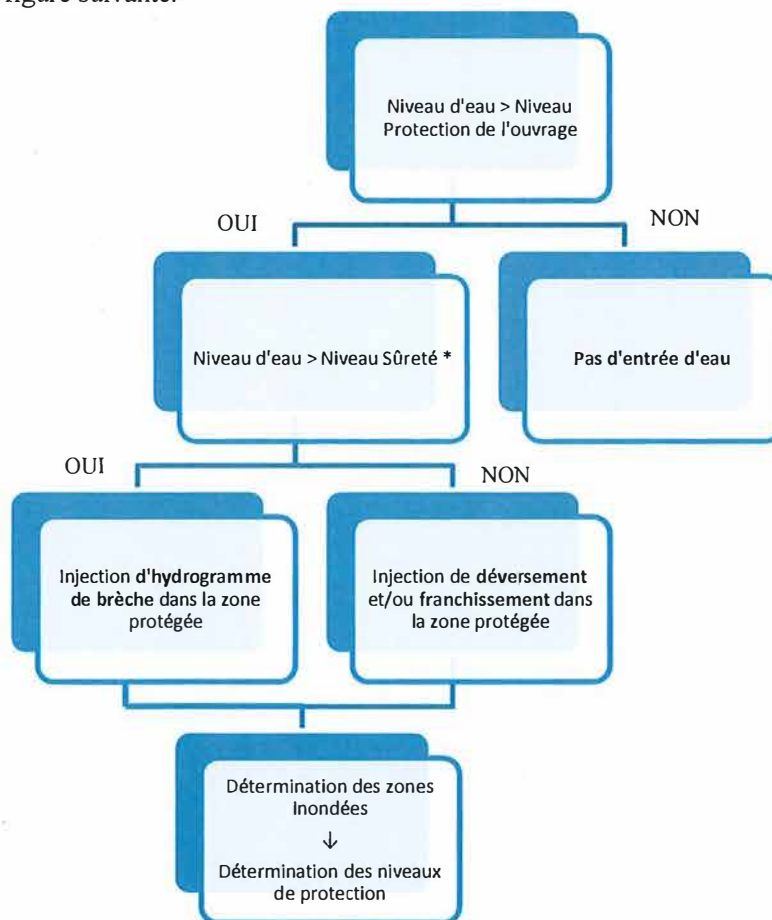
figure suivante.

Niveau d'eau > Niveau Protection de l'ouvrage

OUI

NON

Niveau d'eau > Niveau Sûreté *

Pas d'entrée d'eau

OUI

NON

Injection d'hydrogramme de brèche dans la zone protégée

Injection de déversement et/ou franchissement dans la zone protégée

Détermination des zones Inondées
↓
Détermination des niveaux de protection